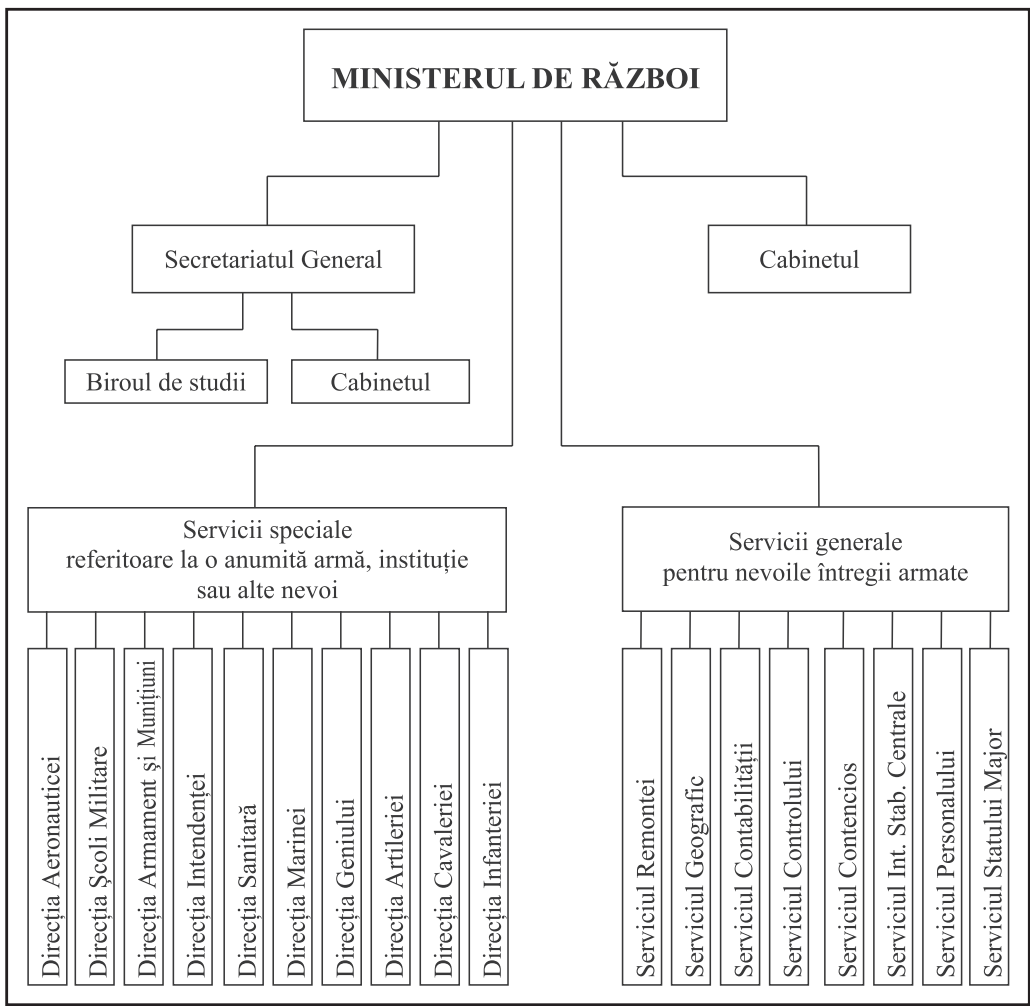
MINISTERUL DE RĂZBOI

Secretariatul General

Cabinetul

Biroul de studii

Cabinetul

Servicii speciale referitoare la o anumită armă, instituție sau alte nevoi

Servicii generale pentru nevoile întregii armate

Direcția Aeronauticei

Direcția Școli Militare

Direcția Armament și Munițiuni

Direcția Intendenței

Direcția Sanitară

Direcția Marinei

Direcția Geniului

Direcția Artileriei

Direcția Cavaleriei

Direcția Infanteriei

Serviciul Remontei

Serviciul Geografic

Serviciul Contabilității

Serviciul Controlului

Serviciul Contencios

Serviciul Int. Stab. Centrale

Serviciul Personalului

Serviciul Statului Major